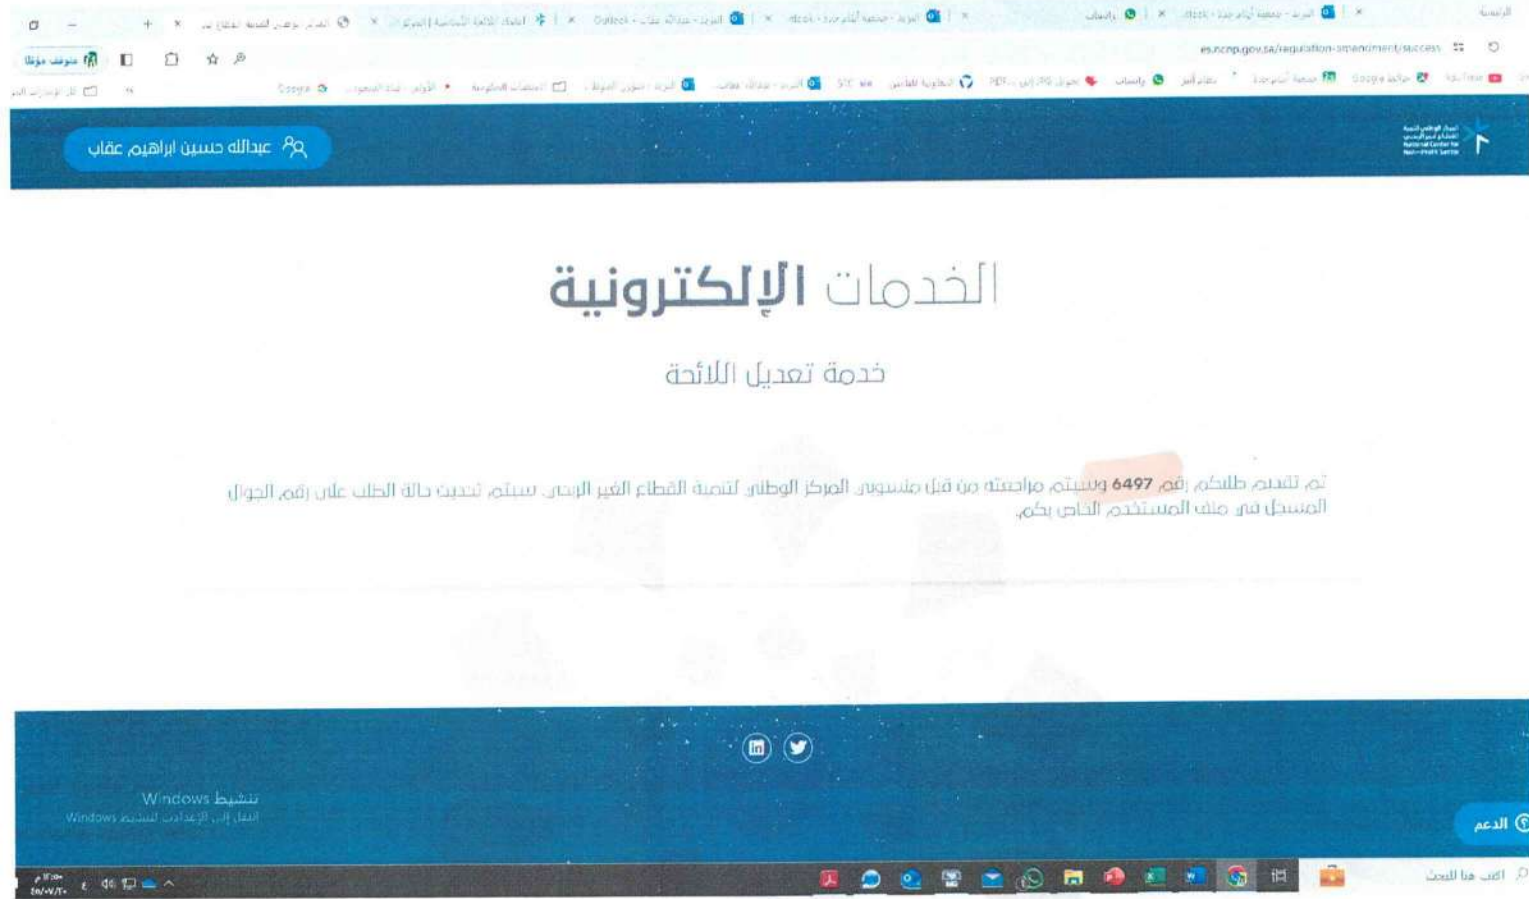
es.ncnp.gov.sa/regulation-amendment/success

عبدالله حسين ابراهيم عقاب

الخدمات الإلكترونية

خدمة تعديل اللائحة

تم تقديم طلبكم رقم 6497 وسيتم مراجعته من قبل منسوبي المركز الوطني لتنمية القطاع الغير الربحي سيتم تحديث حالة الطلب على رقم الجوال المسجل في ملف المستخدم الخاص بكم.

تنشيط Windows
انتقل إلى الإعدادات لتنشيط Windows

الدعم

اكتب هنا للبحث